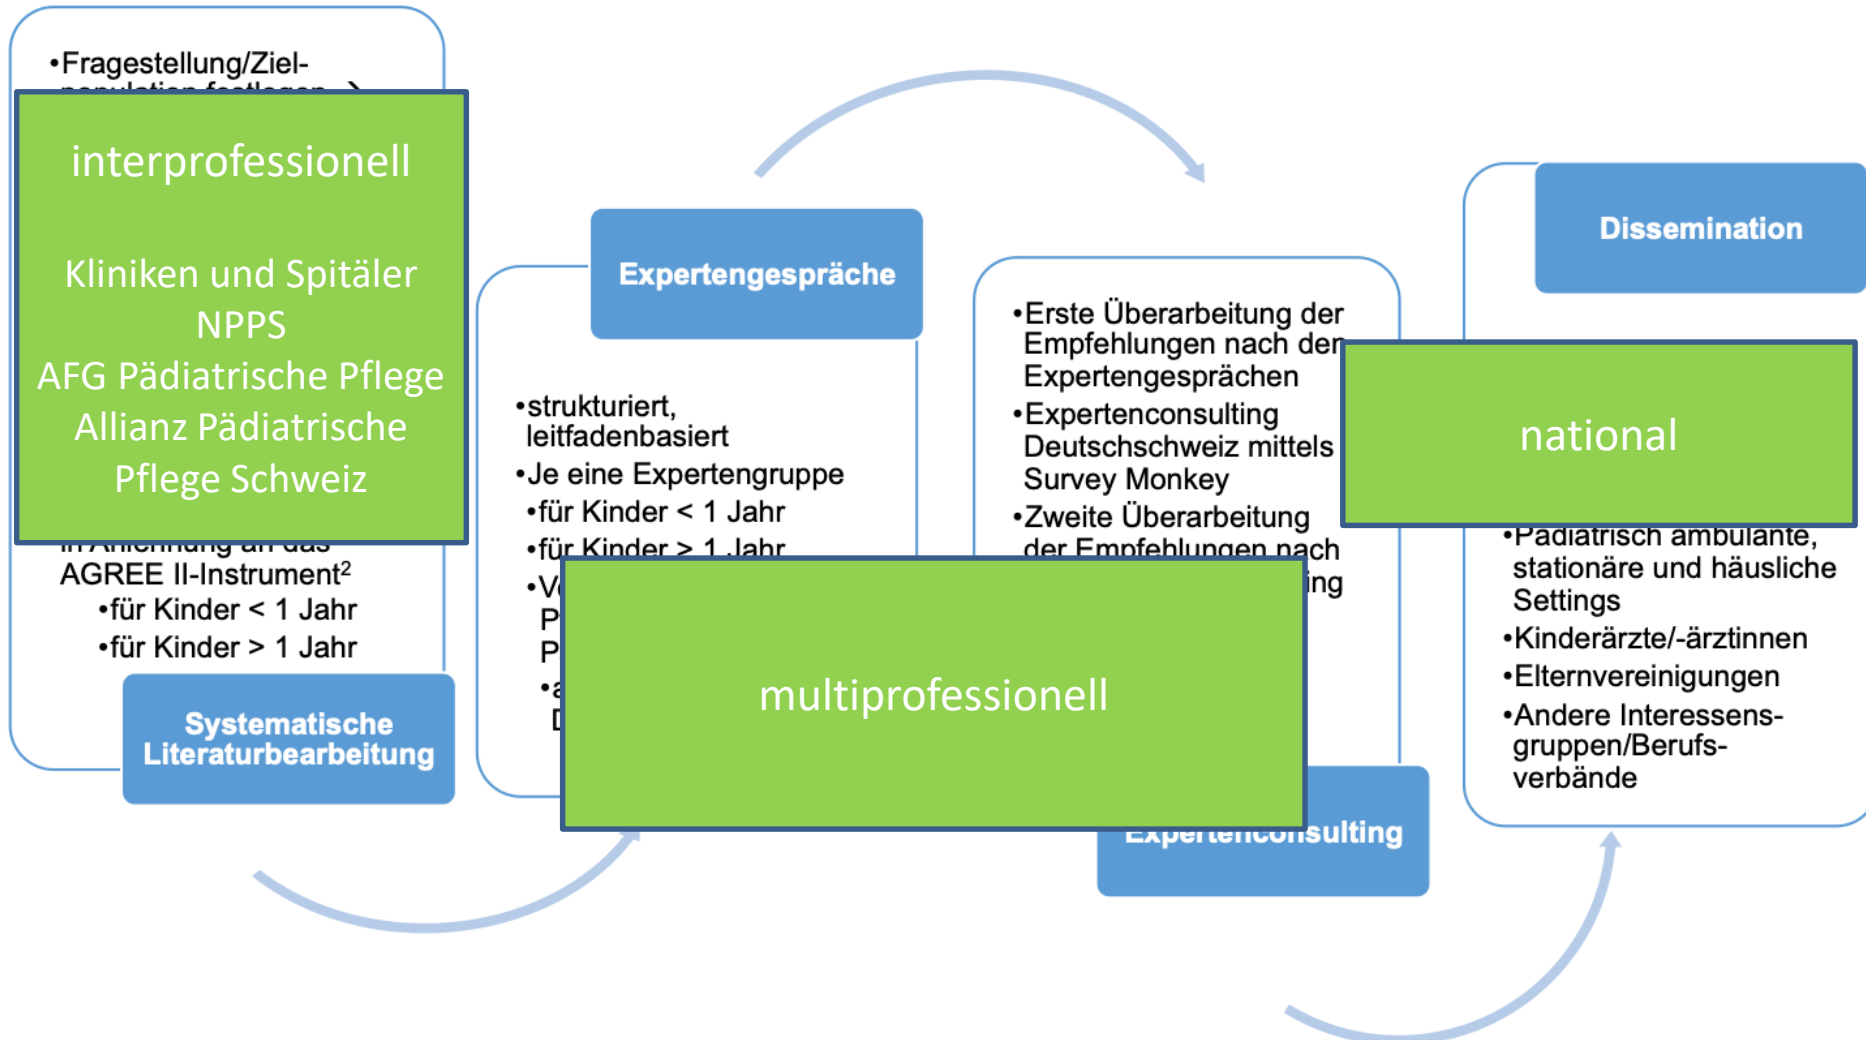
•Fragestellung/Ziel-
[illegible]

interprofessionell

Kliniken und Spitäler
NPPS
AFG Pädiatrische Pflege
Allianz Pädiatrische Pflege Schweiz

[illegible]
AGREE II-Instrument$^2$
•für Kinder < 1 Jahr
•für Kinder > 1 Jahr

Systematische Literaturbearbeitung

Expertengespräche

•strukturiert, leitfadenbasiert
•Je eine Expertengruppe
•für Kinder < 1 Jahr
•für Kinder > 1 Jahr
•V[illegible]
P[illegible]
P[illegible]
•a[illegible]
D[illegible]

multiprofessionell

•Erste Überarbeitung der Empfehlungen nach den Expertengesprächen
•Expertenconsulting Deutschschweiz mittels Survey Monkey
•Zweite Überarbeitung der Empfehlungen nach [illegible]ing

Expertenconsulting

Dissemination

national

•Pädiatrisch ambulante, stationäre und häusliche Settings
•Kinderärzte/-ärztinnen
•Elternvereinigungen
•Andere Interessens-gruppen/Berufs-verbände